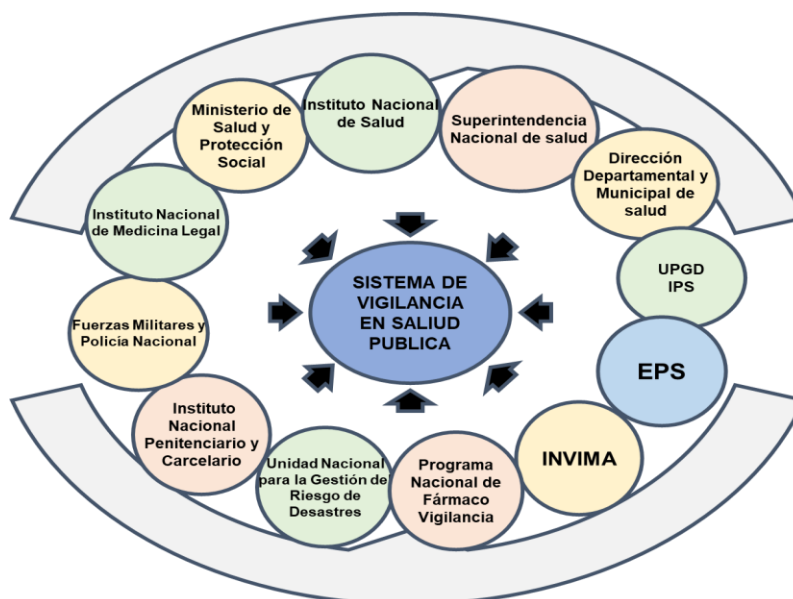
SISTEMA DE VIGILANCIA EN SALUD PUBLICA

Instituto Nacional de Salud

Superintendencia Nacional de salud

Dirección Departamental y Municipal de salud

UPGD IPS

EPS

INVIMA

Programa Nacional de Fármaco Vigilancia

Unidad Nacional para la Gestión de Riesgo de Desastres

Instituto Nacional Penitenciario y Carcelario

Fuerzas Militares y Policía Nacional

Instituto Nacional de Medicina Legal

Ministerio de Salud y Protección Social